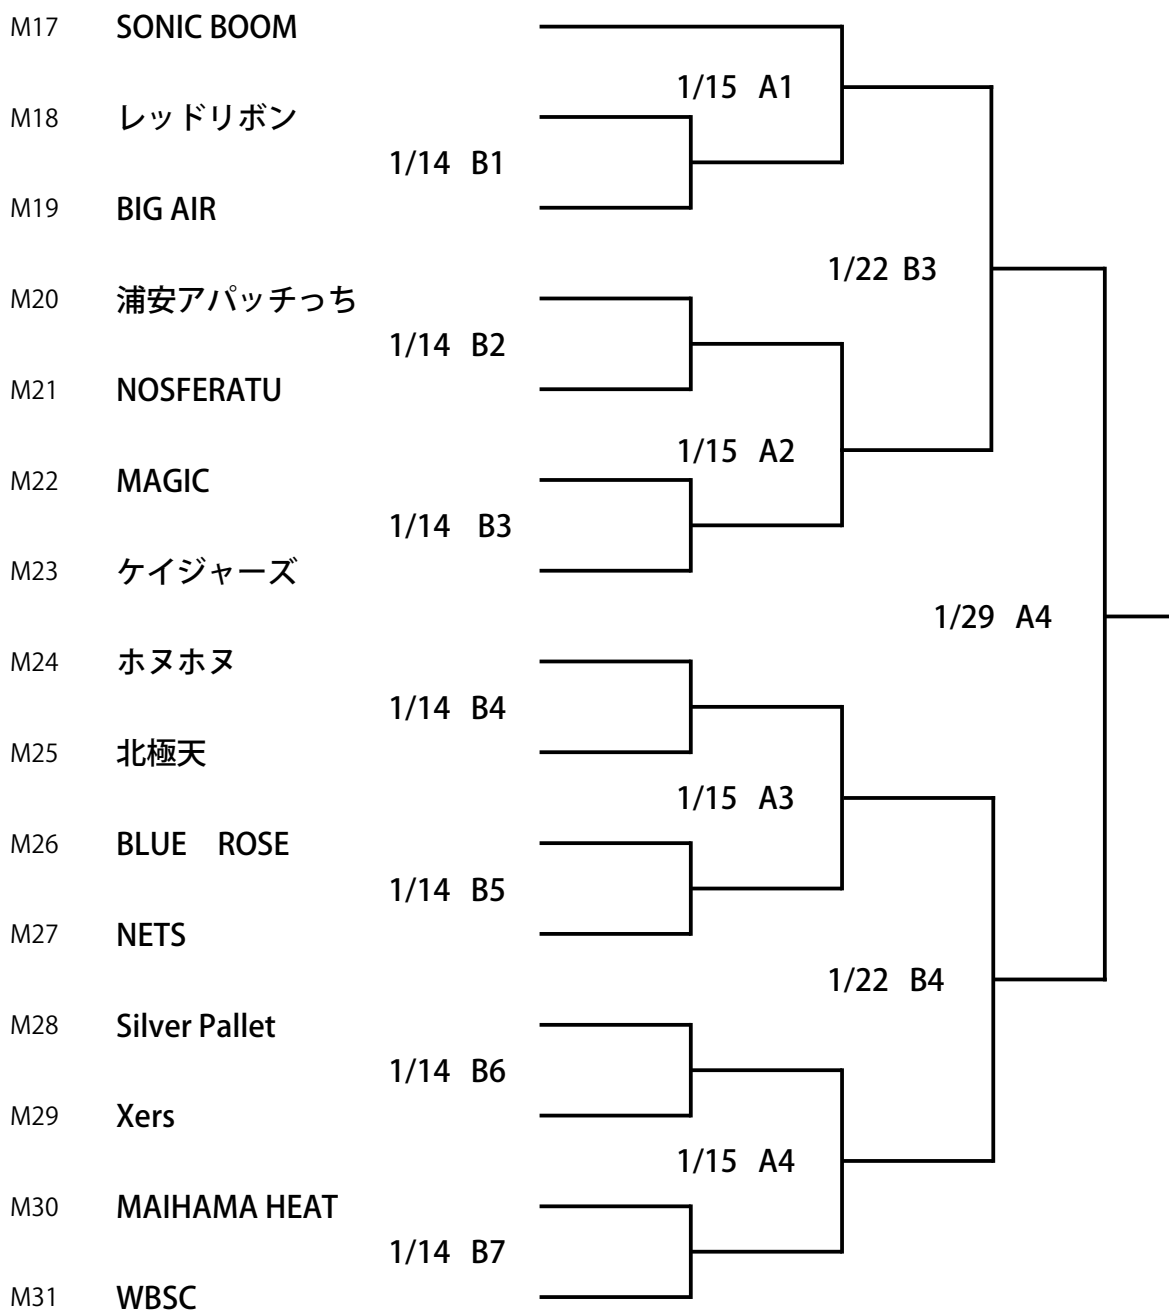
M17 SONIC BOOM

1/15 A1

M18 レッドリボン

1/14 B1

M19 BIG AIR

1/22 B3

M20 浦安アパッチっち

1/14 B2

M21 NOSFERATU

1/15 A2

M22 MAGIC

1/14 B3

M23 ケイジャーズ

1/29 A4

M24 ホヌホヌ

1/14 B4

M25 北極天

1/15 A3

M26 BLUE ROSE

1/14 B5

M27 NETS

1/22 B4

M28 Silver Pallet

1/14 B6

M29 Xers

1/15 A4

M30 MAIHAMA HEAT

1/14 B7

M31 WBSC